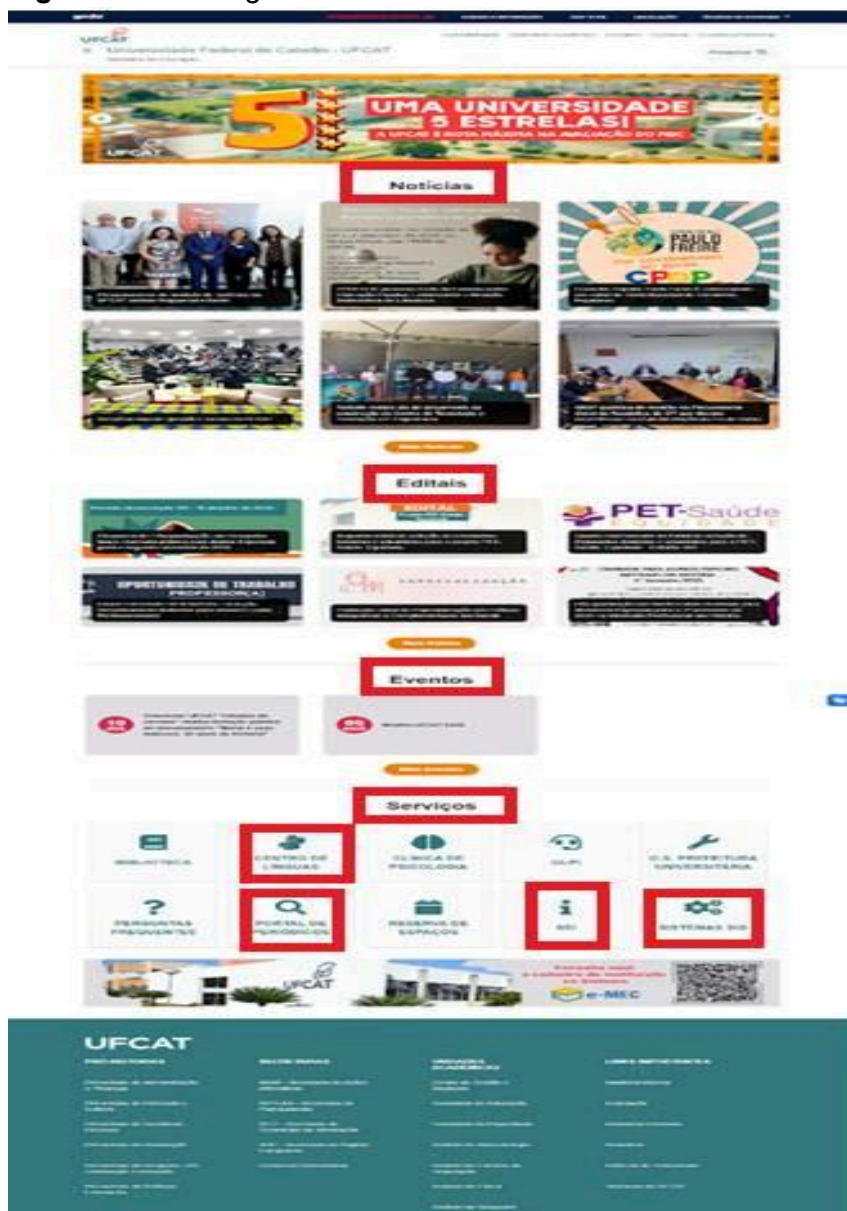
UFCAT

Universidade Federal de Catalão - UFCAT

5

UMA UNIVERSIDADE 5 ESTRELAS!

A UFCAT É NOTA MÁXIMA NA AVALIAÇÃO DO MEC

UFCAT

Notícias

PAULO FREIRE

CPOP

Editais

EDITAL

PET-Saúde

EQUIDADE

OPORTUNIDADE DE TRABALHO PROFESSOR(A)

Eventos

Serviços

BIBLIOTECA

CENTRO DE LÍNGUAS

CLÍNICA DE PSICOLOGIA

OUVI

C.S. PREFEITURA UNIVERSITÁRIA

?

PERGUNTAS FREQUENTES

PORTAL DE PERIÓDICOS

RESERVA DE ESPAÇOS

SIC

SISTEMAS SIG

UFCAT

e-MEC

UFCAT